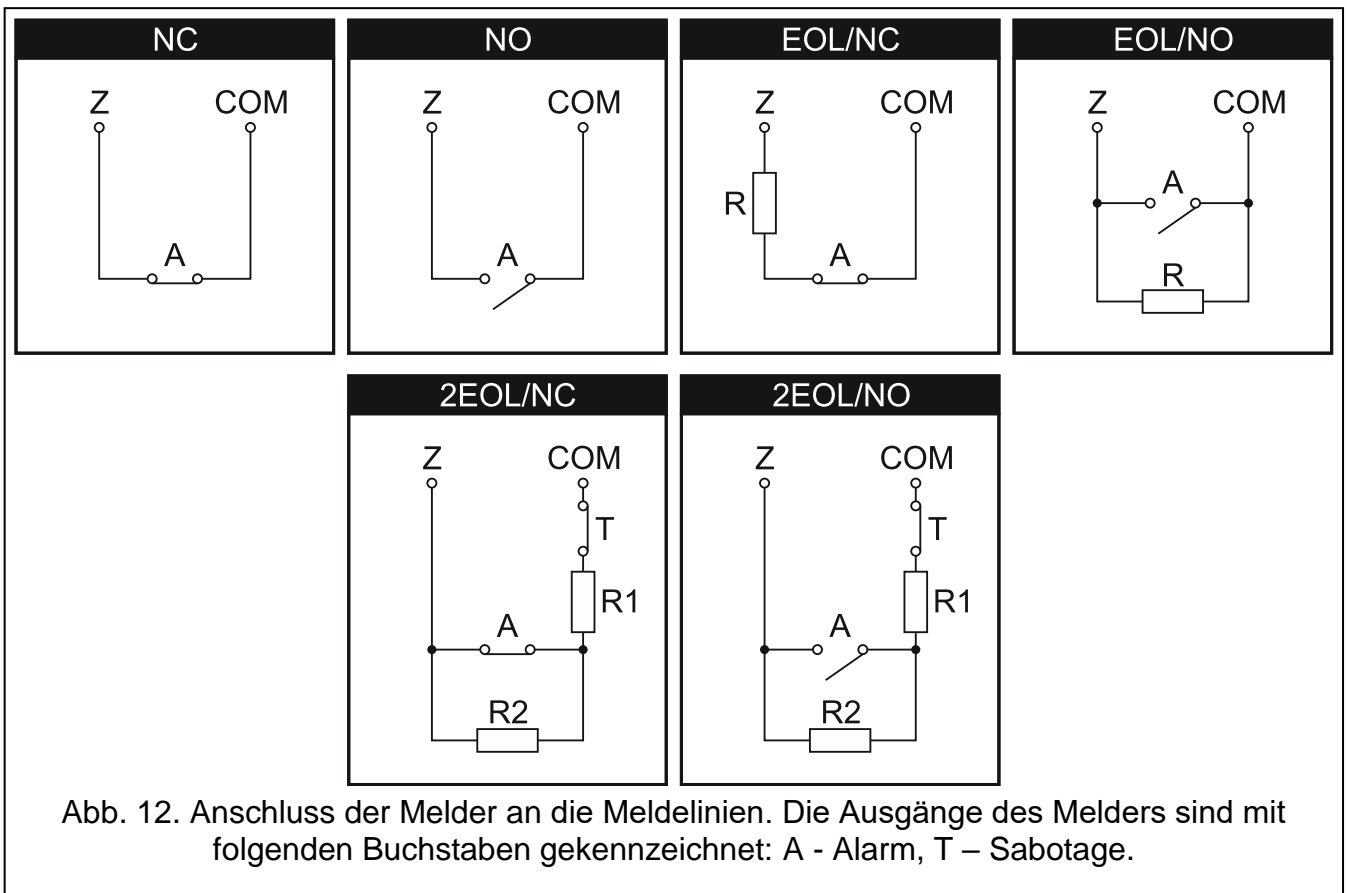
NC

Z COM

A

NO

Z COM

A

EOL/NC

Z COM

R

A

EOL/NO

Z COM

A

R

2EOL/NC

Z COM

T

R1

A

R2

2EOL/NO

Z COM

T

R1

A

R2

Abb. 12. Anschluss der Melder an die Meldelinien. Die Ausgänge des Melders sind mit folgenden Buchstaben gekennzeichnet: A - Alarm, T – Sabotage.